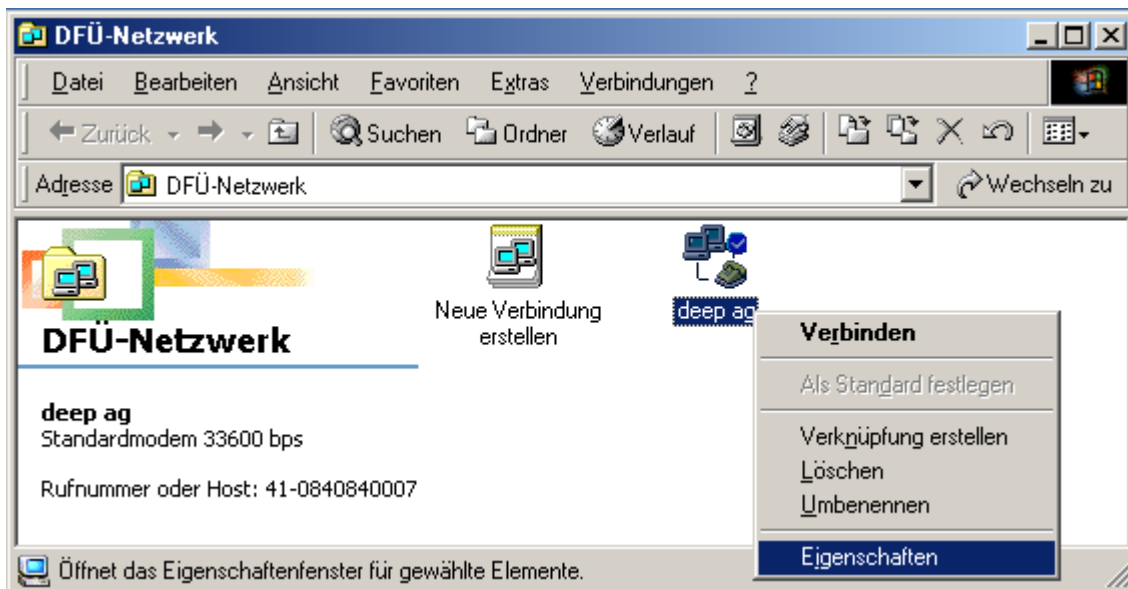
DFÜ-Netzwerk

Datei Bearbeiten Ansicht Favoriten Extras Verbindungen ?

Zurück Suchen Ordner Verlauf

Adresse DFÜ-Netzwerk

Wechseln zu

DFÜ-Netzwerk

deep ag
Standardmodem 33600 bps

Rufnummer oder Host: 41-0840840007

Neue Verbindung erstellen

deep ag

Verbinden
Als Standard festlegen
Verknüpfung erstellen
Löschen
Umbenennen
Eigenschaften

Öffnet das Eigenschaftenfenster für gewählte Elemente.